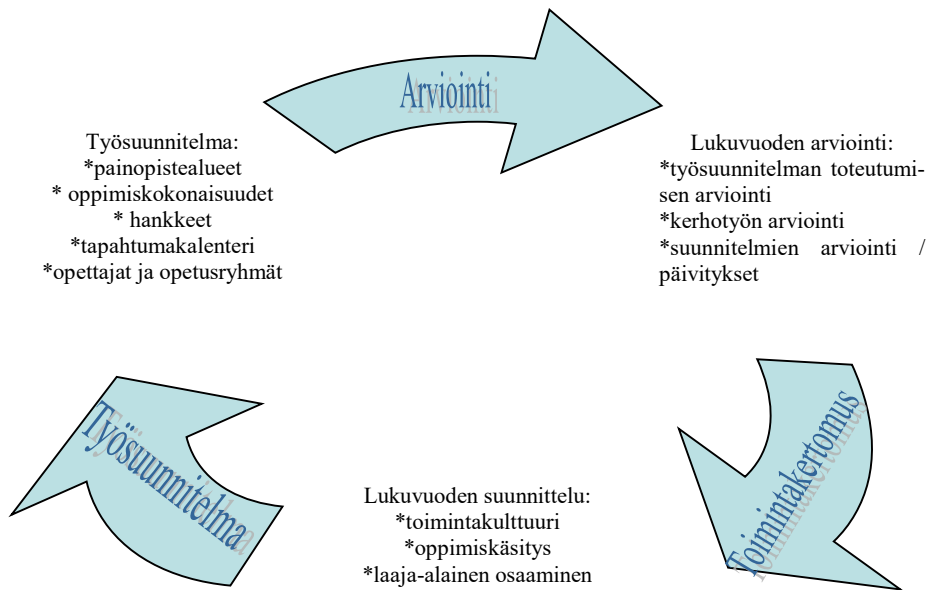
Arviointi

Työsuunnitelma:
*painopistealueet
* oppimiskokonaisuudet
* hankkeet
*tapahtumakalenteri
*opettajat ja opetusryhmät

Lukuvuoden arviointi:
*työsuunnitelman toteutumisen arviointi
*kerhotyön arviointi
*suunnitelmien arviointi / päivitykset

Työsuunnitelma

Toimintakertomus

Lukuvuoden suunnittelu:
*toimintakulttuuri
*oppimiskäsitys
*laaja-alainen osaaminen